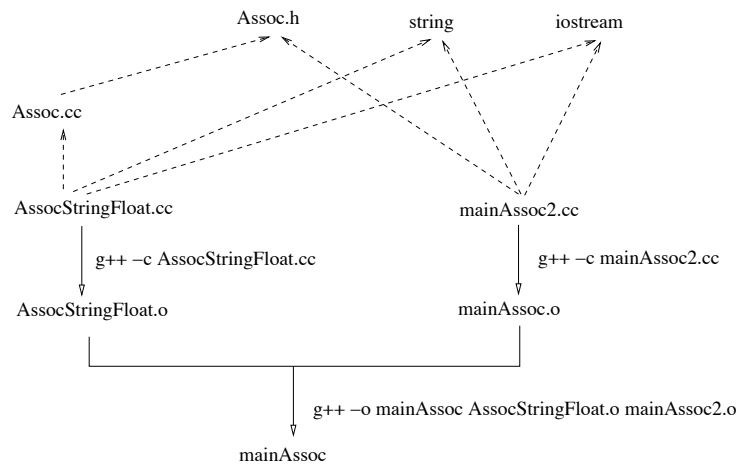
Assoc.h

string

iostream

Assoc.cc

AssocStringFloat.cc

mainAssoc2.cc

g++ –c AssocStringFloat.cc

g++ –c mainAssoc2.cc

AssocStringFloat.o

mainAssoc.o

g++ –o mainAssoc AssocStringFloat.o mainAssoc2.o

mainAssoc